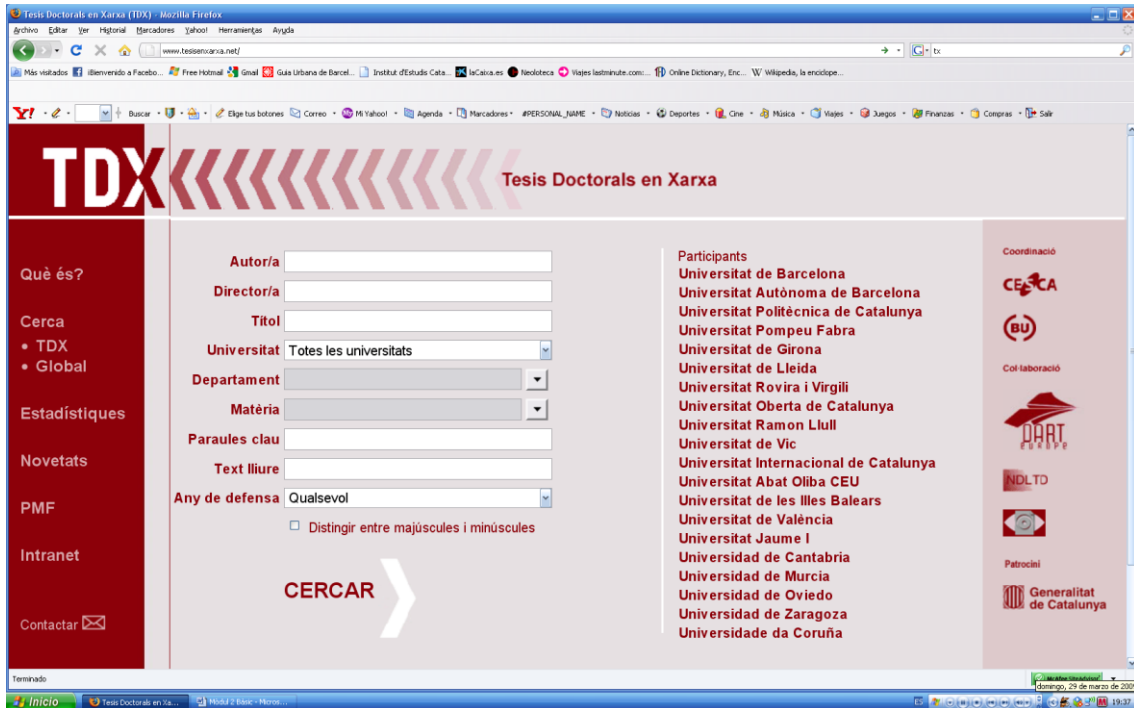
Tesis Doctorals en Xarxa (TDX) - Mozilla Firefox

Archivo Editar Ver Historial Marcadores Yahoo! Herramientas Ayuda

www.tesisenxarxa.net/

Más visitados ¡Bienvenido a Facebo... Free Hotmail Gmail Guia Urbana de Barcel... Institut d'Estudis Cata... laCaixa.es Neoloteca Viajes lastminute.com:... Online Dictionary, Enc... Wikipedia, la enciclope...

Buscar Elige tus botones Correo Mi Yahoo! Agenda Marcadores #PERSONAL_NAME Noticias Deportes Cine Música Viajes Juegos Finanzas Compras Salir

TDX

Tesis Doctorals en Xarxa

Què és?

Cerca
• TDX
• Global

Estadístiques

Novetats

PMF

Intranet

Contactar

Autor/a

Director/a

Títol

Universitat Totes les universitats

Departament

Matèria

Paraules clau

Text lliure

Any de defensa Qualsevol

Distingir entre majúscules i minúscules

CERCAR

Participants
Universitat de Barcelona
Universitat Autònoma de Barcelona
Universitat Politècnica de Catalunya
Universitat Pompeu Fabra
Universitat de Girona
Universitat de Lleida
Universitat Rovira i Virgili
Universitat Oberta de Catalunya
Universitat Ramon Llull
Universitat de Vic
Universitat Internacional de Catalunya
Universitat Abat Oliba CEU
Universitat de les Illes Balears
Universitat de València
Universitat Jaume I
Universidad de Cantabria
Universidad de Murcia
Universidad de Oviedo
Universidad de Zaragoza
Universidade da Coruña

Coordinació

CESCA

BU

Col·laboració

DART EUROPE

NDLTD

Patrocini

Generalitat de Catalunya

Terminado

domingo, 29 de marzo de 200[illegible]

Inicio Tesis Doctorals en Xa... Mòdul 2 Bàsic - Micros...

19:37